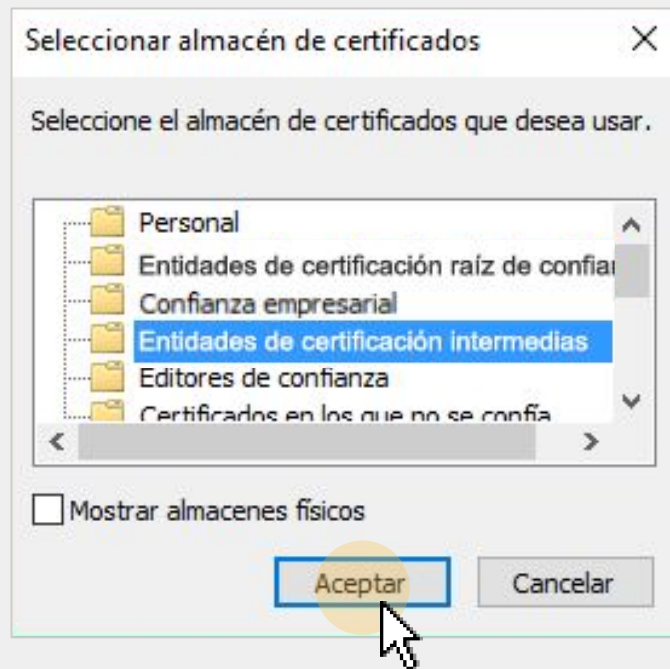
Seleccionar almacén de certificados

Seleccione el almacén de certificados que desea usar.

Personal
Entidades de certificación raíz de confiar
Confianza empresarial
Entidades de certificación intermedias
Editores de confianza
Certificados en los que no se confía

Mostrar almacenes físicos

Aceptar
Cancelar